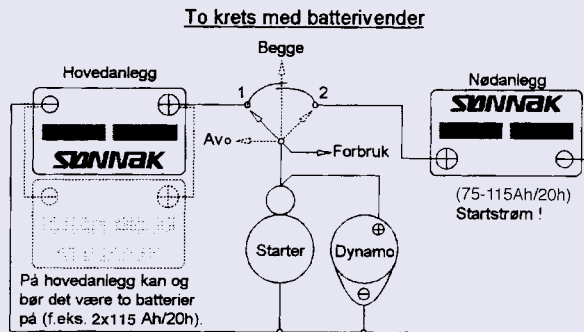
To krets med batterivender

Begge

Hovedanlegg

Nødanlegg

SØNNAK

SØNNAK

1

2

Avo

Forbruk

(75-115Ah/20h)
Startstrøm !

Starter

Dynamo

På hovedanlegg kan og bør det være to batterier på (f.eks. 2x115 Ah/20h).